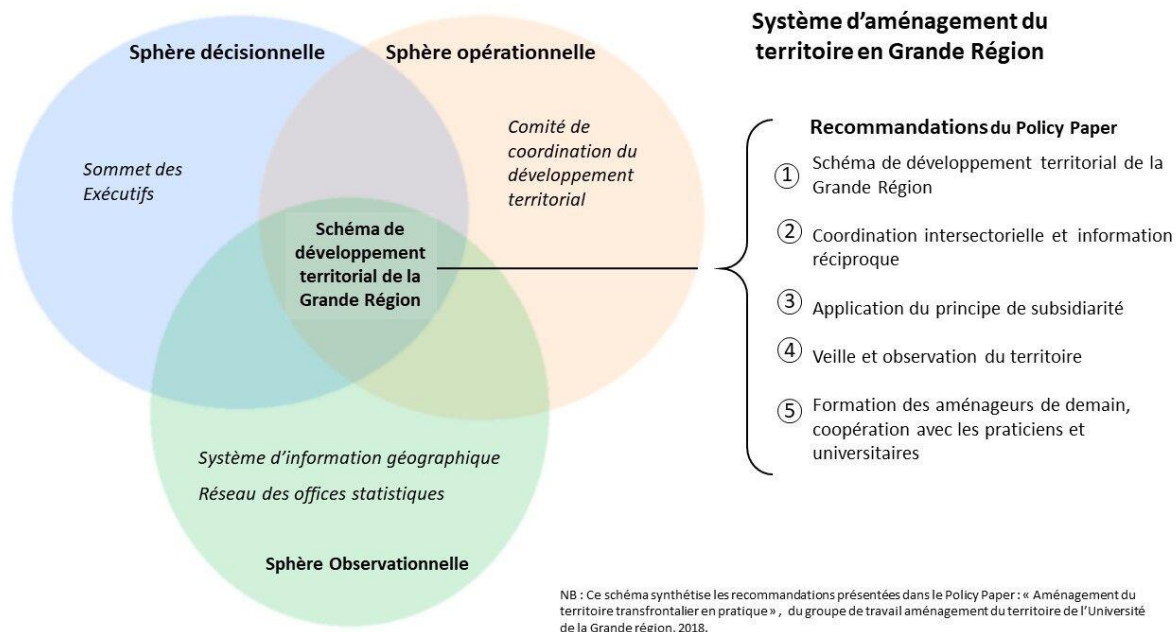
Système d'aménagement du territoire en Grande Région

Sphère décisionnelle

Sphère opérationnelle

Sommet des Exécutifs

Comité de coordination du développement territorial

Schéma de développement territorial de la Grande Région

Système d'information géographique

Réseau des offices statistiques

Sphère Observationnelle

Recommandations du Policy Paper

① Schéma de développement territorial de la Grande Région

② Coordination intersectorielle et information réciproque

③ Application du principe de subsidiarité

④ Veille et observation du territoire

⑤ Formation des aménageurs de demain, coopération avec les praticiens et universitaires

NB : Ce schéma synthétise les recommandations présentées dans le Policy Paper : « Aménagement du territoire transfrontalier en pratique », du groupe de travail aménagement du territoire de l'Université de la Grande région, 2018.